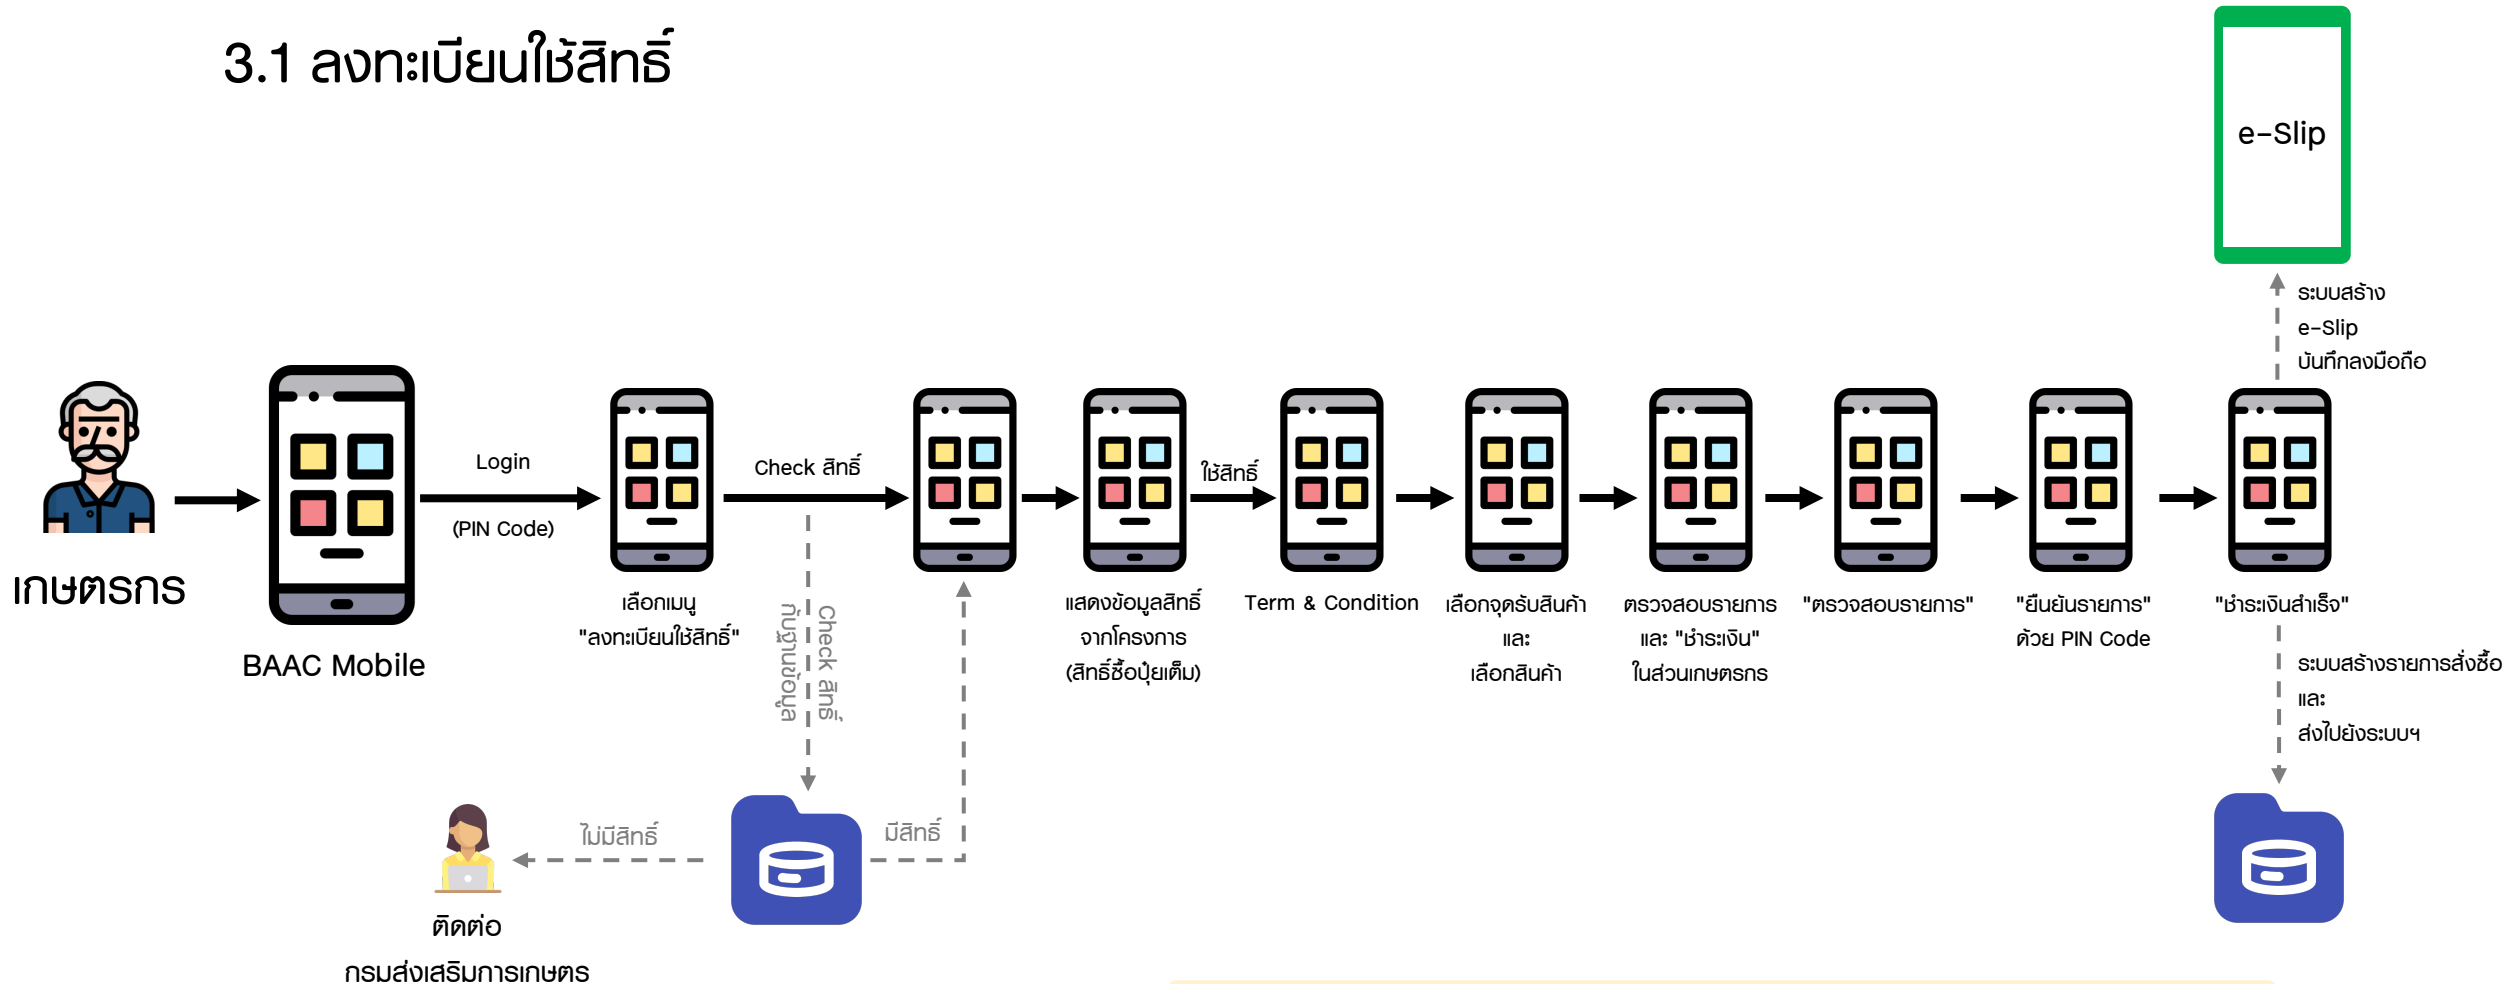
3.1 ลงทะเบียนใช้สิทธิ์

e-Slip

ระบบสร้าง
e-Slip
บันทึกลงมือถือ

เกษตรกร

BAAC Mobile

Login

(PIN Code)

เลือกเมนู
"ลงทะเบียนใช้สิทธิ์"

Check สิทธิ์

Check สิทธิ์
กับฐานข้อมูล

แสดงข้อมูลสิทธิ์
จากโครงการ
(สิทธิ์ซื้อปุ๋ยเต็ม)

ใช้สิทธิ์

Term & Condition

เลือกจุดรับสินค้า
และ
เลือกสินค้า

ตรวจสอบรายการ
และ "ชำระเงิน"
ในส่วนเกษตรกร

"ตรวจสอบรายการ"

"ยืนยันรายการ"
ด้วย PIN Code

"ชำระเงินสำเร็จ"

ระบบสร้างรายการสั่งซื้อ
และ
ส่งไปยังระบบฯ

ไม่มีสิทธิ์

มีสิทธิ์

ติดต่อ
กรมส่งเสริมการเกษตร